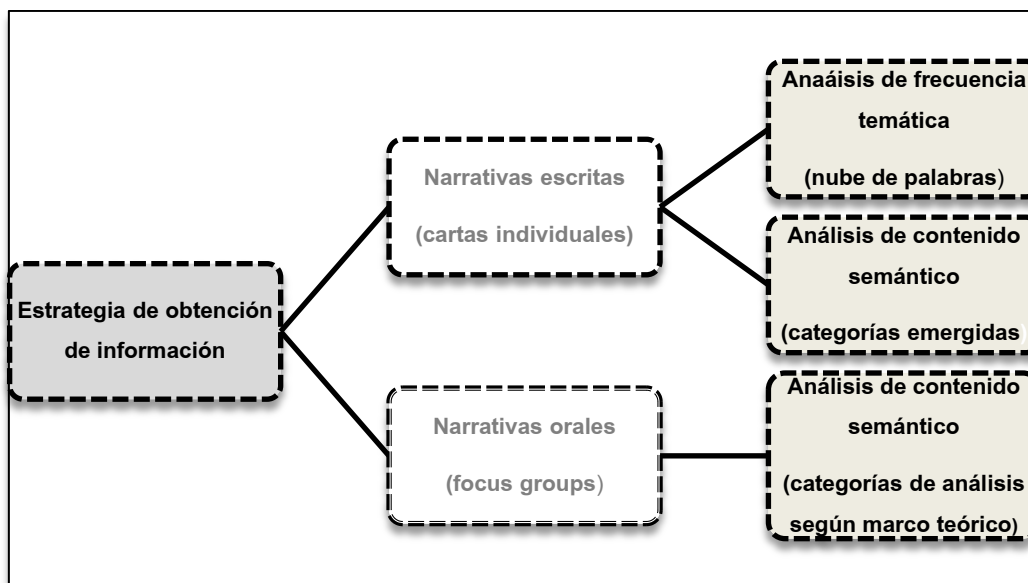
Estrategia de obtención de información

Narrativas escritas

(cartas individuales)

Narrativas orales

(focus groups)

Anaáisis de frecuencia temática

(nube de palabras)

Análisis de contenido semántico

(categorías emergidas)

Análisis de contenido semántico

(categorías de análisis según marco teórico)